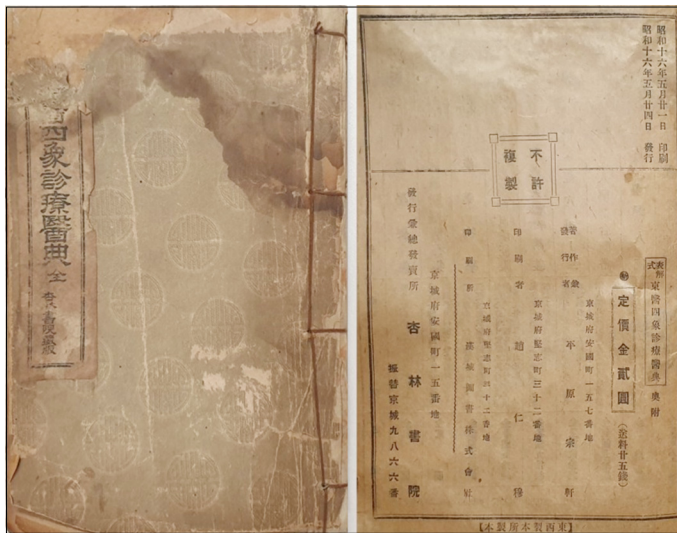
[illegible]四象診療醫典 全
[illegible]

昭和十六年五月廿一日 印刷
昭和十六年五月廿四日 發行

不許
複製

表紙附
式東醫四象診療醫典
定價金貳圓
(送料廿五錢)

著作者 京城府安國町一五七番地
發行者 平原宗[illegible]

印刷者 京城府堅志町三十二番地
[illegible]仁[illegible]

印刷所 京城府堅志町三十二番地
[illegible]株式會社

發行所 京城府安國町一五七番地
總發賣所 杏林書院
振替京城九八六六番

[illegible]